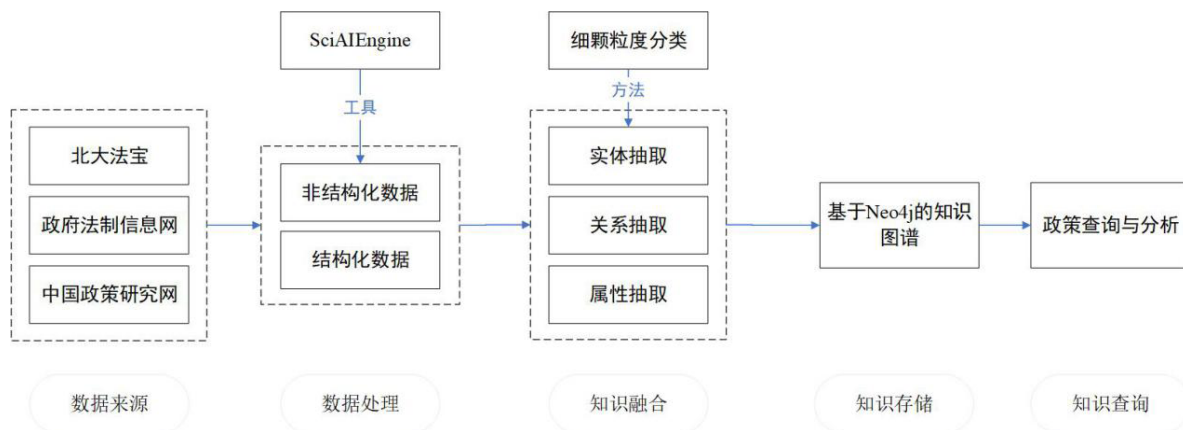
北大法宝

政府法制信息网

中国政策研究网

SciAIEngine

工具

非结构化数据

结构化数据

细颗粒度分类

方法

实体抽取

关系抽取

属性抽取

基于Neo4j的知识图谱

政策查询与分析

数据来源

数据处理

知识融合

知识存储

知识查询